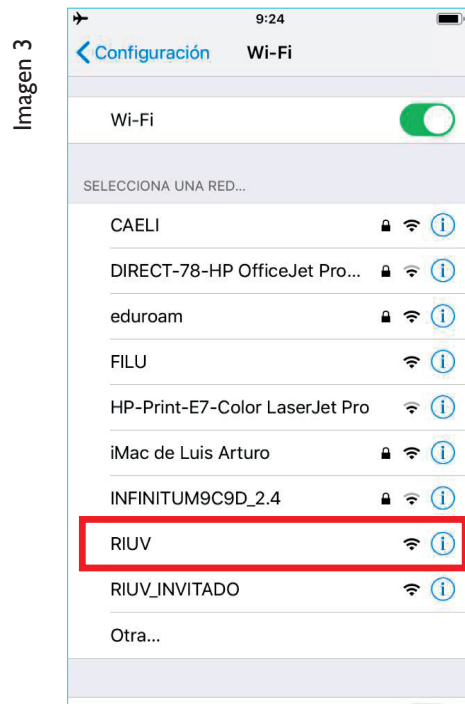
Imagen 3

9:24

Configuración Wi-Fi

Wi-Fi

SELECCIONA UNA RED...

CAELI

DIRECT-78-HP OfficeJet Pro...

eduroam

FILU

HP-Print-E7-Color LaserJet Pro

iMac de Luis Arturo

INFINITUM9C9D_2.4

RIUV

RIUV_INVITADO

Otra...